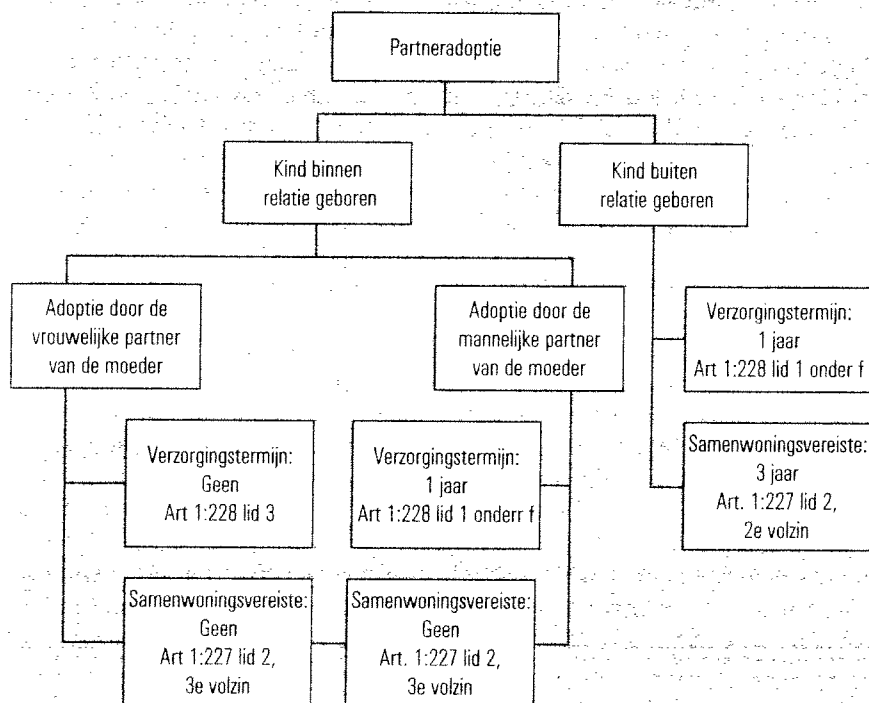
Partneradoptie

Kind binnen relatie geboren

Kind buiten relatie geboren

Adoptie door de vrouwelijke partner van de moeder

Adoptie door de mannelijke partner van de moeder

Verzorgingstermijn: 1 jaar Art 1:228 lid 1 onder f

Samenwoningsvereiste: 3 jaar Art. 1:227 lid 2, 2e volzin

Verzorgingstermijn: Geen Art 1:228 lid 3

Verzorgingstermijn: 1 jaar Art 1:228 lid 1 onderr f

Samenwoningsvereiste: Geen Art 1:227 lid 2, 3e volzin

Samenwoningsvereiste: Geen Art. 1:227 lid 2, 3e volzin